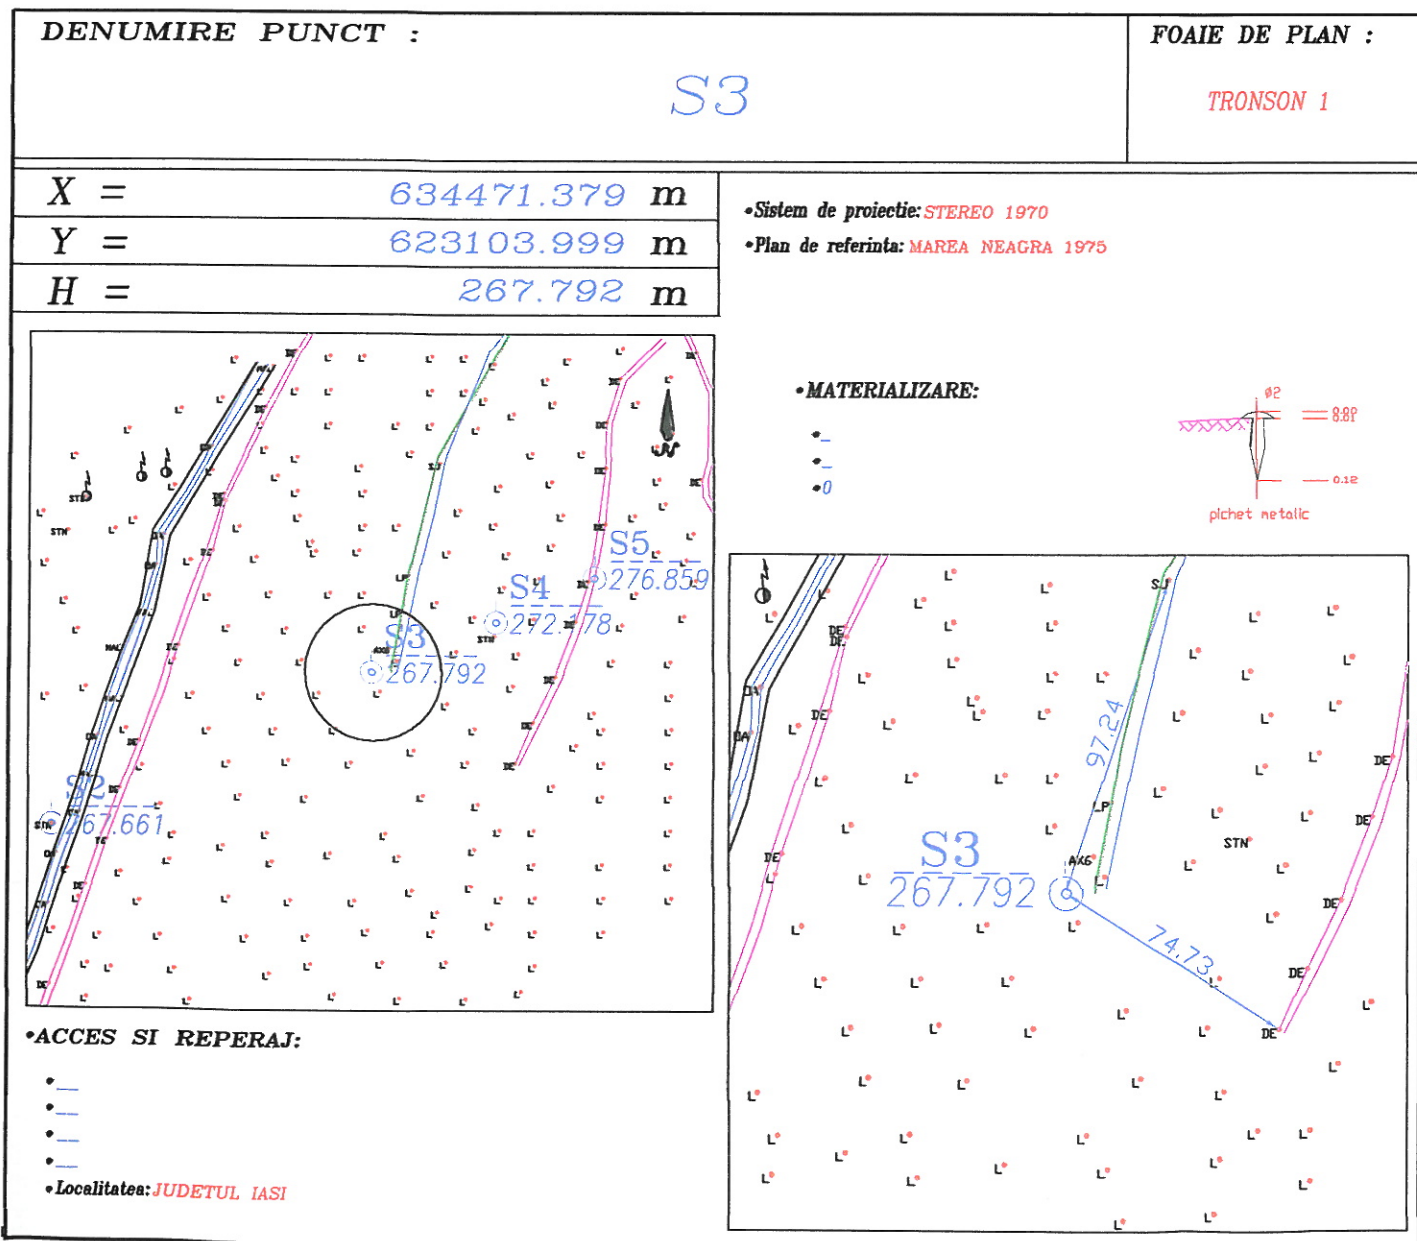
DENUMIRE PUNCT :

S3

FOAIE DE PLAN :

TRONSON 1

| $X$ = | 634471.379 | m |
|---|---|---|
| $Y$ = | 623103.999 | m |
| $H$ = | 267.792 | m |

•Sistem de proiectie: STEREO 1970
•Plan de referinta: MAREA NEAGRA 1975

•MATERIALIZARE:

•_
•_
•0

$\phi 2$
0.00
0.01
0.12
pichet metalic

S5
276.859
S4
272.178
S3
267.792
S2
267.661

S3
267.792
97.24
74.73
STN
DE
LP
AX6

•ACCES SI REPERAJ:

•_
•_
•_
•_
•Localitatea: JUDETUL IASI